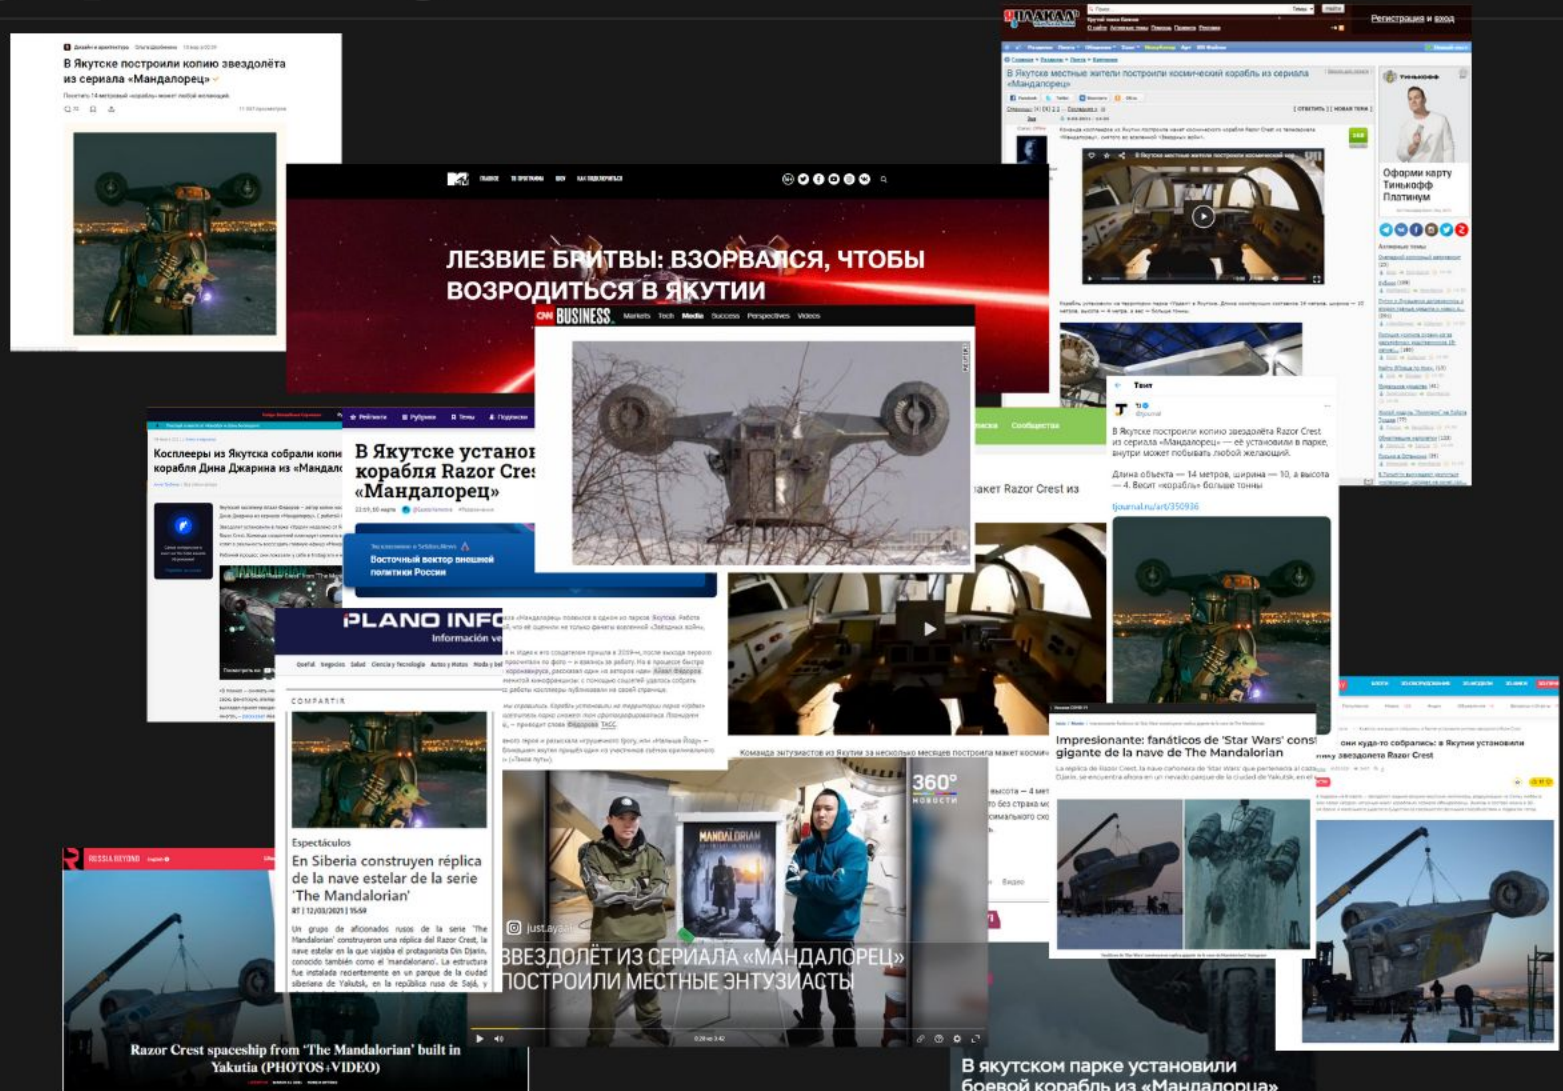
В Якутске построили копию звездолёта из сериала «Мандалорец»

ЛЕЗВИЕ БРИТВЫ: ВЗОРВАТЬСЯ, ЧТОБЫ ВОЗРОДИТЬСЯ В ЯКУТИИ

CNN BUSINESS Markets Tech Media Success Perspectives Videos

ЯПЛАКАЛ Регистрация и вход

В Якутске местные жители построили космический корабль из сериала «Мандалорец»

Оформи карту Тинькофф Платинум

Твит

В Якутске построили копию звездолёта Razor Crest из сериала «Мандалорец» — её установили в парке, внутри может побывать любой желающий.

Длина объекта — 14 метров, ширина — 10, а высота — 4. Весит «корабль» больше тонны

tjournal.ru/art/350936

Косплееры из Якутска собрали копи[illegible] корабля Дина Джарина из «Мандало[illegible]

В Якутске установ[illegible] корабля Razor Cres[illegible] «Мандалорец»

Восточный вектор внешней политики России

PLANO INFO
Información ve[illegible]

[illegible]акет Razor Crest из

COMPARTIR

Espectáculos

En Siberia construyen réplica de la nave estelar de la serie 'The Mandalorian'

RT | 12/03/2021 | 15:59

Un grupo de aficionados rusos de la serie 'The Mandalorian' construyeron una réplica del Razor Crest, la nave estelar en la que viajaba el protagonista Din Djarin, conocido también como el 'mandaloriano'. La estructura fue instalada recientemente en un parque de la ciudad siberiana de Yakutsk, en la república rusa de Sajá, y

Команда энтузиастов из Якутии за несколько месяцев построила макет космич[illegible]

360° НОВОСТИ

MANDALORIAN

just.ayaal

ЗВЕЗДОЛЁТ ИЗ СЕРИАЛА «МАНДАЛОРЕЦ» ПОСТРОИЛИ МЕСТНЫЕ ЭНТУЗИАСТЫ

Impresionante: fanáticos de 'Star Wars' cons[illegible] gigante de la nave de The Mandalorian

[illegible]они куда-то собрались: в Якутии установили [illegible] звездолета Razor Crest

RUSSIA BEYOND

Razor Crest spaceship from 'The Mandalorian' built in Yakutia (PHOTOS+VIDEO)

В якутском парке установили боевой корабль из «Мандалорца»